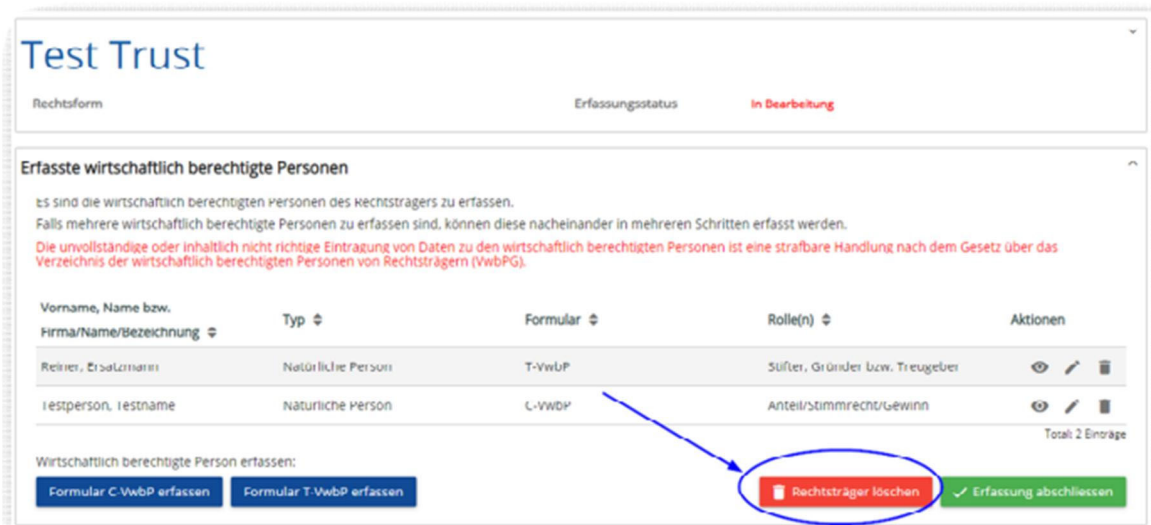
Test Trust

Rechtsform

Erfassungsstatus In Bearbeitung

Erfasste wirtschaftlich berechtigte Personen

Es sind die wirtschaftlich berechtigten Personen des Rechtsträgers zu erfassen.

Falls mehrere wirtschaftlich berechtigte Personen zu erfassen sind, können diese nacheinander in mehreren Schritten erfasst werden.

Die unvollständige oder inhaltlich nicht richtige Eintragung von Daten zu den wirtschaftlich berechtigten Personen ist eine strafbare Handlung nach dem Gesetz über das Verzeichnis der wirtschaftlich berechtigten Personen von Rechtsträgern (VwbPG).

| Vorname, Name bzw. Firma/Name/Bezeichnung ⇕ | Typ ⇕ | Formular ⇕ | Rolle(n) ⇕ | Aktionen |
|---|---|---|---|---|
| Reiner, Ersatzmann | Natürliche Person | T-VwbP | Stifter, Gründer bzw. Treugeber | |
| Testperson, Testname | Natürliche Person | C-VwbP | Anteil/Stimmrecht/Gewinn | |

Total: 2 Einträge

Wirtschaftlich berechtigte Person erfassen:

Formular C-VwbP erfassen

Formular T-VwbP erfassen

Rechtsträger löschen

Erfassung abschliessen